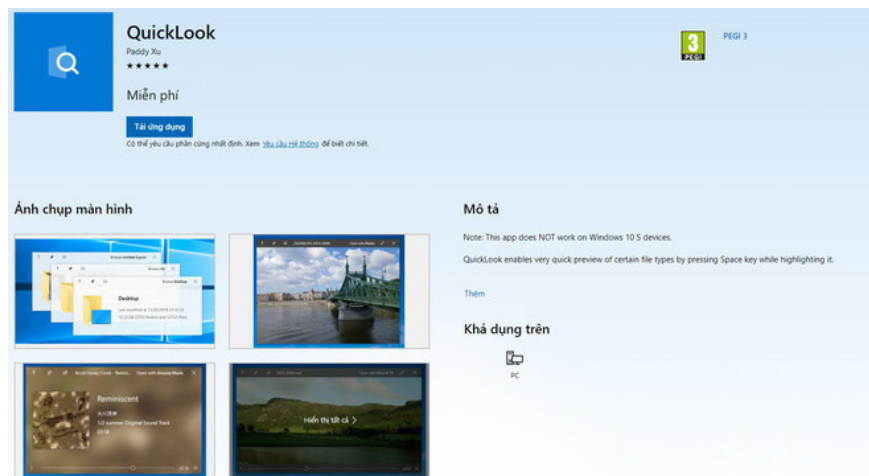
QuickLook
Paddy Xu
★★★★★

Miễn phí

Tải ứng dụng

Có thể yêu cầu phần cứng nhất định. Xem Yêu cầu hệ thống để biết chi tiết.

3 PEGI
PEGI 3

Ảnh chụp màn hình

Desktop

Reminiscent

Hiển thị tất cả >

Mô tả

Note: This app does NOT work on Windows 10 S devices.

QuickLook enables very quick preview of certain file types by pressing Space key while highlighting it.

Thêm

Khả dụng trên

PC